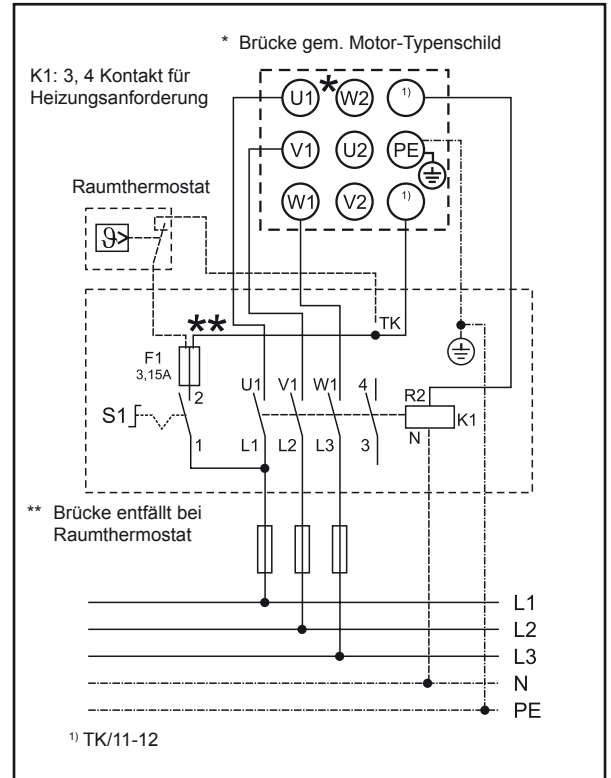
* Brücke gem. Motor-Typenschild

K1: 3, 4 Kontakt für Heizungsanforderung

U1 * W2 1)

V1 U2 PE

W1 V2 1)

Raumthermostat

$\vartheta$>

**

TK

F1
3,15A

2

U1 V1 W1 4

R2

K1

N

S1

1 L1 L2 L3 3

** Brücke entfällt bei Raumthermostat

L1

L2

L3

N

PE

1) TK/11-12